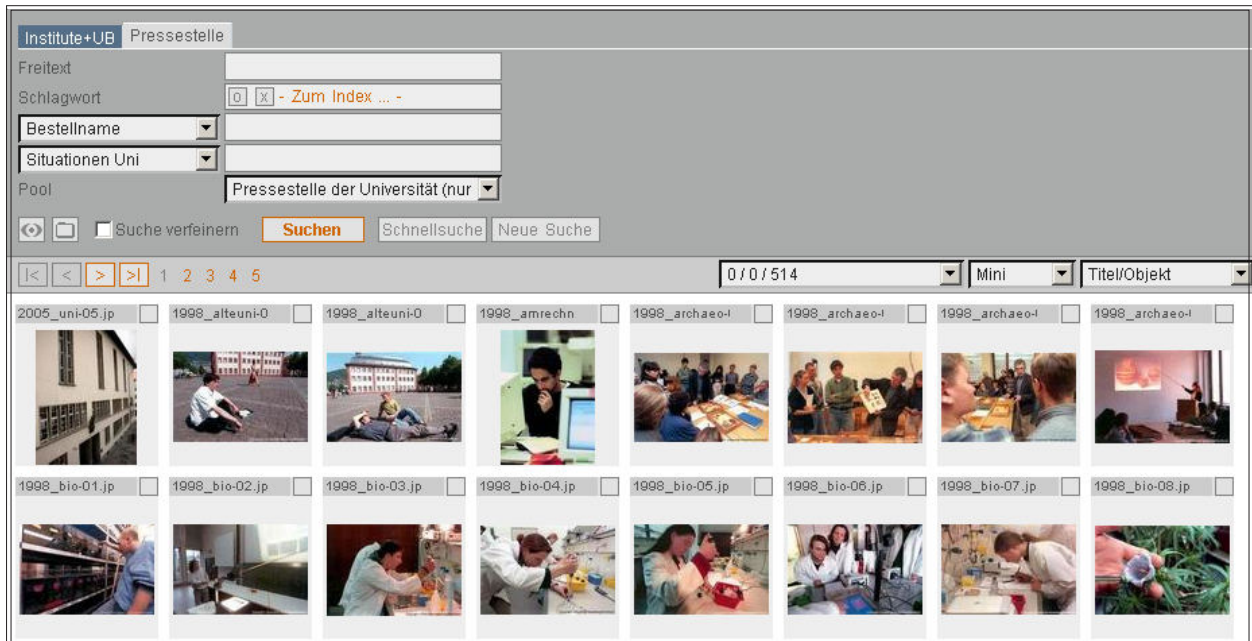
Institute+UB Pressestelle

Freitext

Schlagwort [0] [x] - Zum Index ... -

Bestellname

Situationen Uni

Pool Pressestelle der Universität (nur

Suche verfeinern Suchen Schnellsuche Neue Suche

|< < > >| 1 2 3 4 5

0 / 0 / 514 Mini Titel/Objekt

2005_uni-05.jp
1998_alteuni-0
1998_alteuni-0
1998_amrechn
1998_archaeo-l
1998_archaeo-l
1998_archaeo-l
1998_archaeo-l

1998_bio-01.jp
1998_bio-02.jp
1998_bio-03.jp
1998_bio-04.jp
1998_bio-05.jp
1998_bio-06.jp
1998_bio-07.jp
1998_bio-08.jp